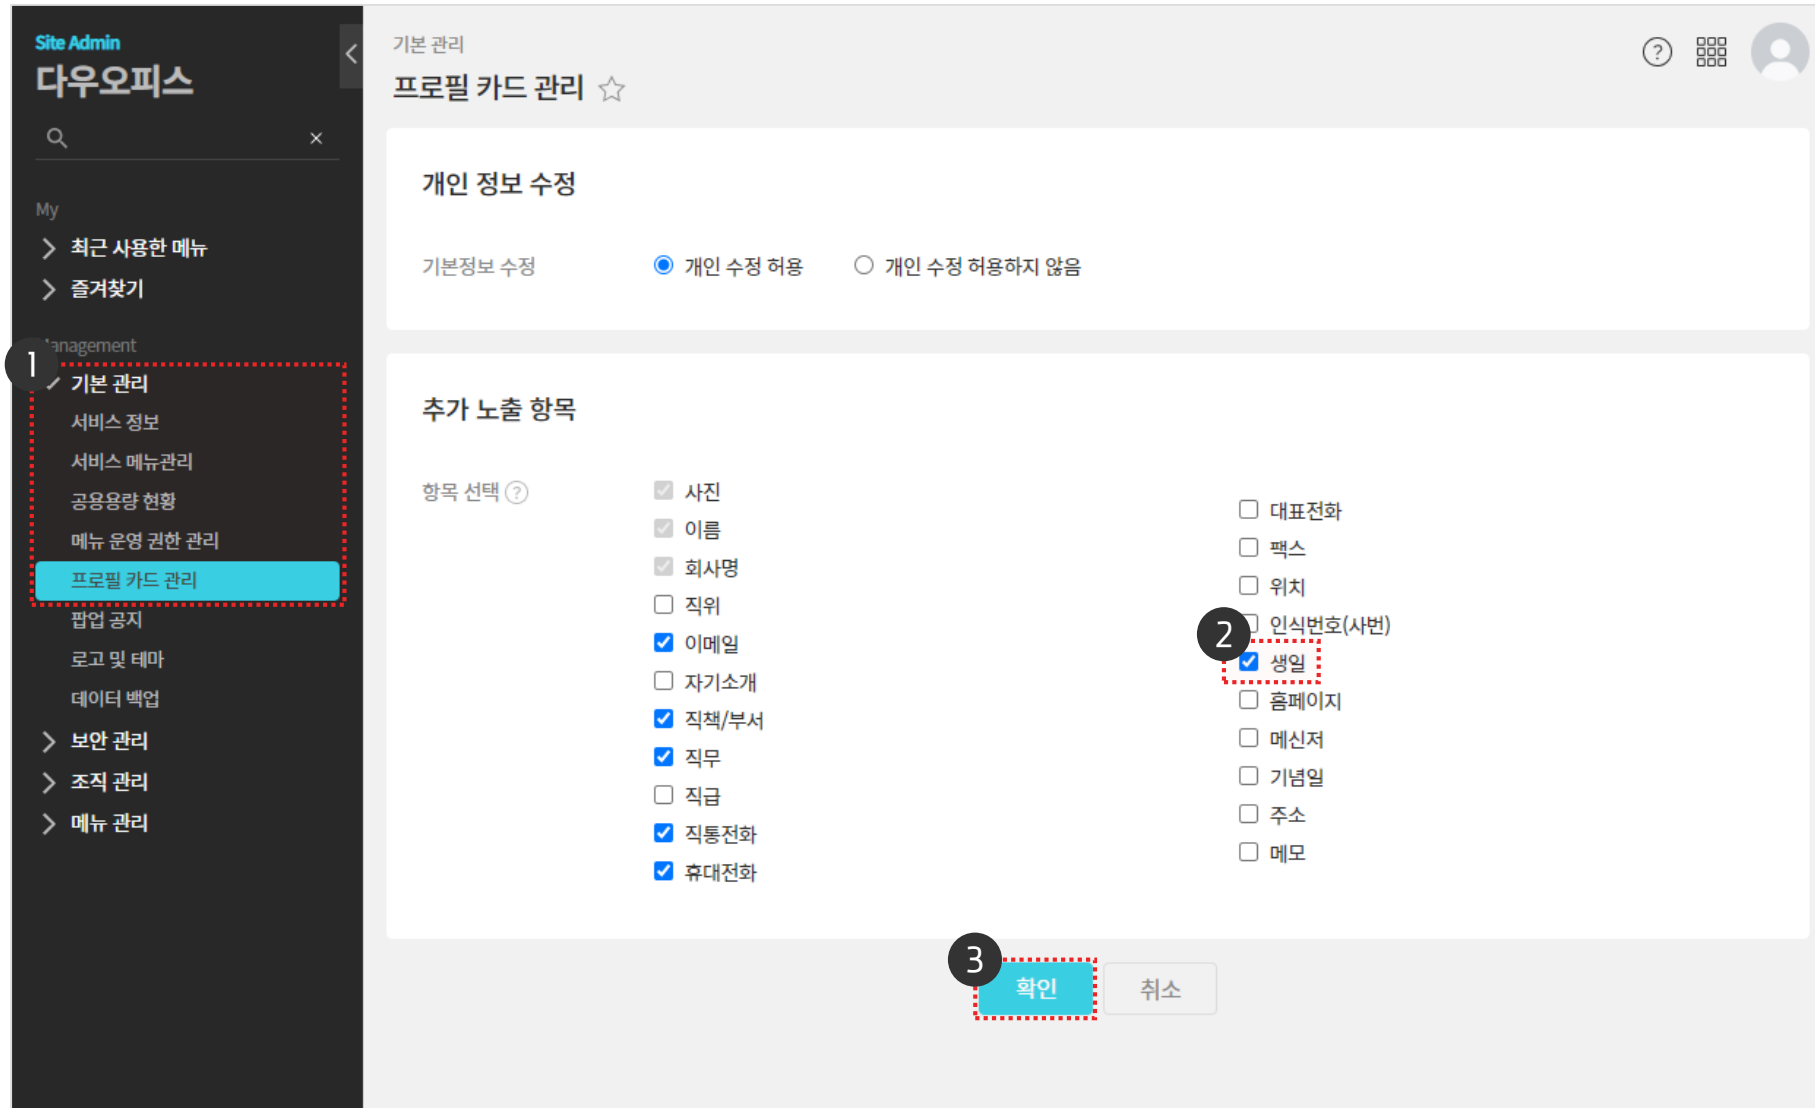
Site Admin
다우오피스

×

My
최근 사용한 메뉴
즐겨찾기

anagement
1
기본 관리
서비스 정보
서비스 메뉴관리
공용용량 현황
메뉴 운영 권한 관리
프로필 카드 관리
팝업 공지
로고 및 테마
데이터 백업
보안 관리
조직 관리
메뉴 관리

기본 관리
프로필 카드 관리

개인 정보 수정

기본정보 수정 개인 수정 허용 개인 수정 허용하지 않음

추가 노출 항목

항목 선택

사진
이름
회사명
직위
이메일
자기소개
직책/부서
직무
직급
직통전화
휴대전화

대표전화
팩스
위치
인식번호(사번)
2
생일
홈페이지
메신저
기념일
주소
메모

3
확인
취소